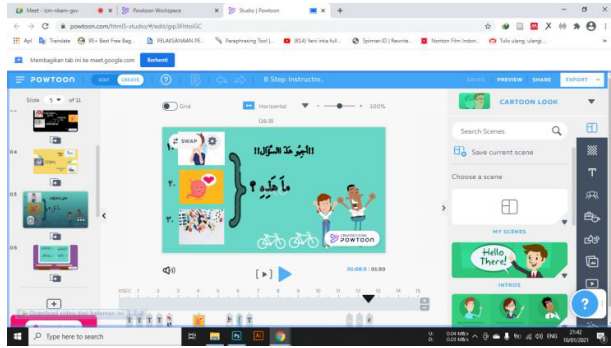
Meet - izm-nbam-gio | Powtoon Workspace | Studio | Powtoon

powtoon.com/html5-studio/#/edit/gsJHToiGC

Apl | Translate | 95+ Best Free Bag... | PELAKSANAAN PE... | Paraphrasing Tool |... | (814) Yani inka full... | Spinner.ID | Rewrite... | Menton Film Indon... | Tulis ulang, ulang...

Membagikan tab ini ke meet.google.com | Berhenti

POWTOON | EDIT | CREATE | 8 Step Instructio... | SAVED | PREVIEW | SHARE | EXPORT

Slide 5 of 11

Grid | Horizontal | 100%

(16:9)

SWAP

الْجَوُّ هَذَا السُّؤَالُ!!

مَا هَذِهِ ؟

١.

٢.

٣.

CREATED USING POWTOON

01:08.0 | 01:08.0

CARTOON LOOK

Search Scenes

Save current scene

Choose a scene

MY SCENES

Hello There!

INTROS

Type here to search

ENG 21:42 10/01/2021